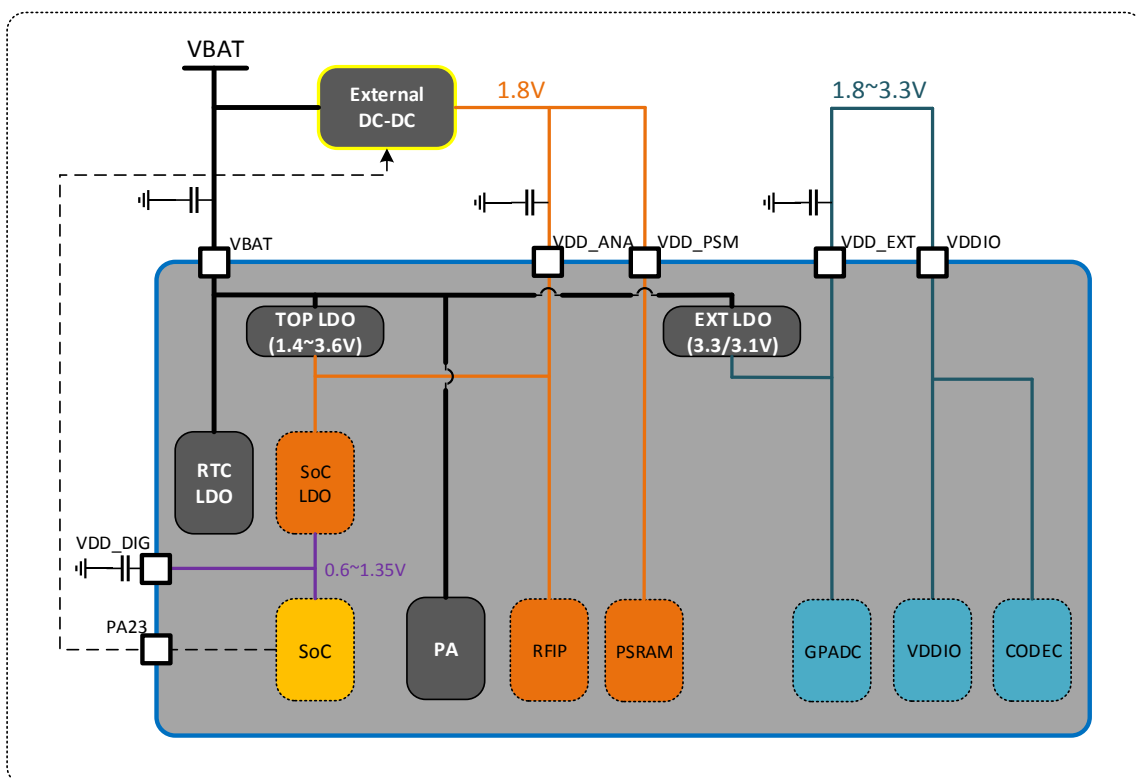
VBAT

External DC-DC

1.8V

1.8~3.3V

VBAT

VDD_ANA

VDD_PSM

VDD_EXT

VDDIO

TOP LDO (1.4~3.6V)

EXT LDO (3.3/3.1V)

RTC LDO

SoC LDO

VDD_DIG

0.6~1.35V

PA23

SoC

PA

RFIP

PSRAM

GPADC

VDDIO

CODEC